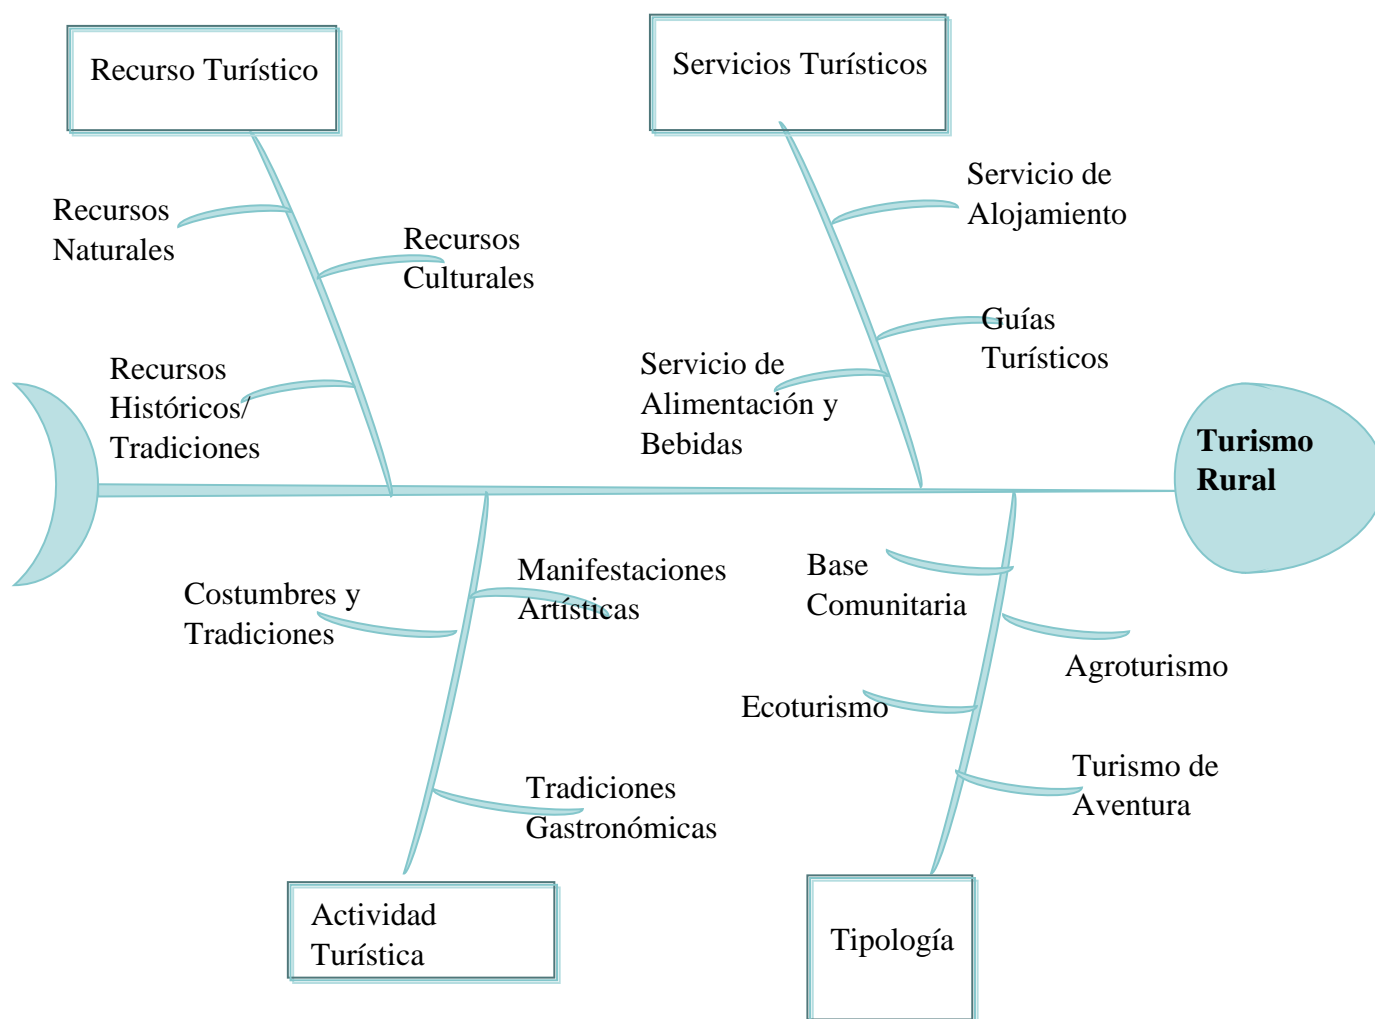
Recurso Turístico

Recursos Naturales

Recursos Culturales

Recursos Históricos/ Tradiciones

Servicios Turísticos

Servicio de Alojamiento

Guías Turísticos

Servicio de Alimentación y Bebidas

Turismo Rural

Costumbres y Tradiciones

Manifestaciones Artísticas

Tradiciones Gastronómicas

Actividad Turística

Base Comunitaria

Agroturismo

Ecoturismo

Turismo de Aventura

Tipología